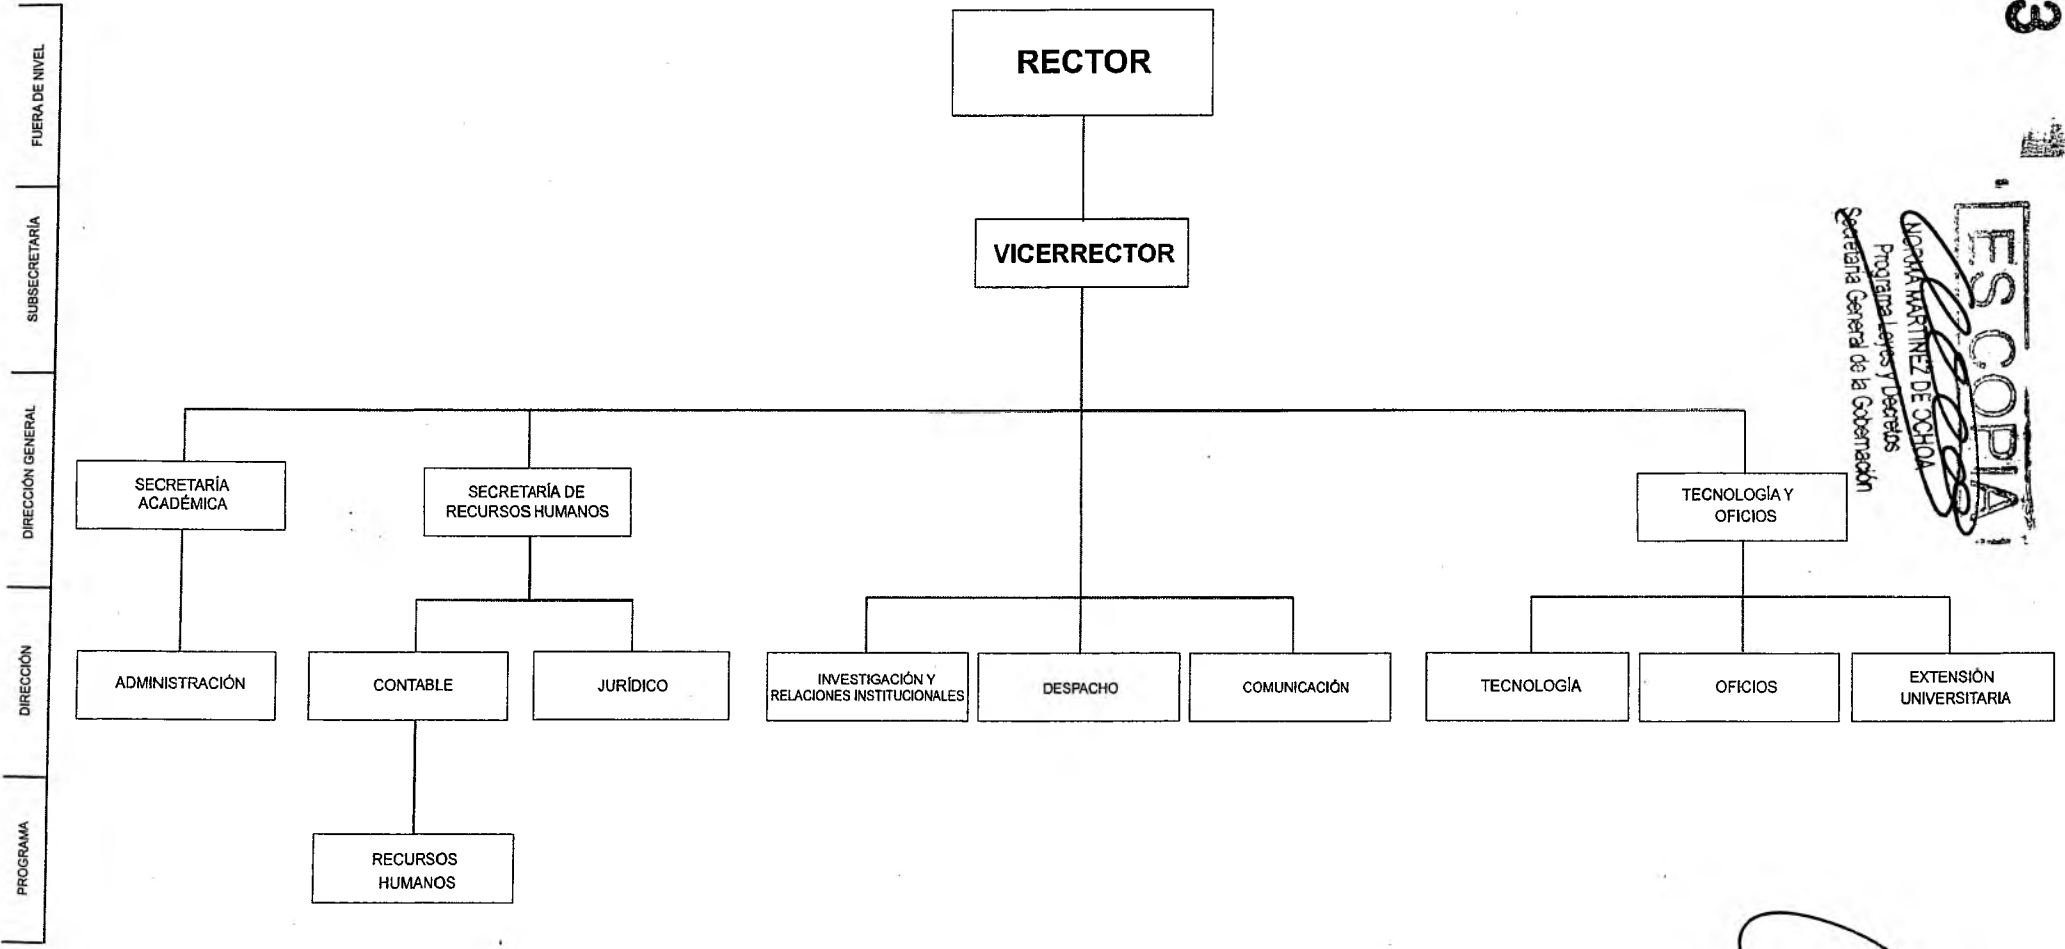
FUERA DE NIVEL

SUBSECRETARÍA

DIRECCIÓN GENERAL

DIRECCIÓN

PROGRAMA

RECTOR

VICERRECTOR

SECRETARÍA ACADÉMICA

SECRETARÍA DE RECURSOS HUMANOS

TECNOLOGÍA Y OFICIOS

ADMINISTRACIÓN

CONTABLE

JURÍDICO

INVESTIGACIÓN Y RELACIONES INSTITUCIONALES

DESPACHO

COMUNICACIÓN

TECNOLOGÍA

OFICIOS

EXTENSIÓN UNIVERSITARIA

RECURSOS HUMANOS

ES COPIA

NORMA MARTINEZ DE OCHOA
Programa Leyes y Decretos
Secretaría General de la Gobernación

3